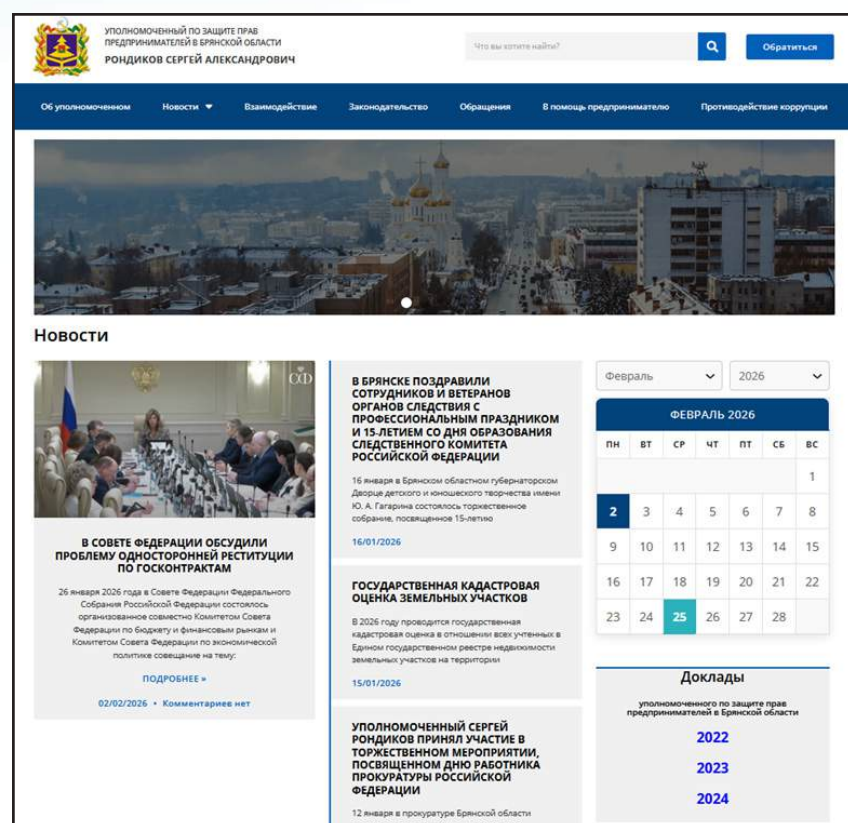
УПОЛНОМОЧЕННЫЙ ПО ЗАЩИТЕ ПРАВ ПРЕДПРИНИМАТЕЛЕЙ В БРЯНСКОЙ ОБЛАСТИ
РОНДИКОВ СЕРГЕЙ АЛЕКСАНДРОВИЧ

Что вы хотите найти?

Обратиться

Об уполномоченном | Новости | Взаимодействие | Законодательство | Обращения | В помощь предпринимателю | Противодействие коррупции

Новости

В СОВЕТЕ ФЕДЕРАЦИИ ОБСУДИЛИ ПРОБЛЕМУ ОДНОСТОРОННЕЙ РЕСТИТУЦИИ ПО ГОСКОНТРАКТАМ

26 января 2026 года в Совете Федерации Федерального Собрания Российской Федерации состоялось организованное совместно Комитетом Совета Федерации по бюджету и финансовым рынкам и Комитетом Совета Федерации по экономической политике совещание на тему:

ПОДРОБНЕЕ »

02/02/2026 • Комментариев нет

В БРЯНСКЕ ПОЗДРАВИЛИ СОТРУДНИКОВ И ВЕТЕРАНОВ ОРГАНОВ СЛЕДСТВИЯ С ПРОФЕССИОНАЛЬНЫМ ПРАЗДНИКОМ И 15-ЛЕТИЕМ СО ДНЯ ОБРАЗОВАНИЯ СЛЕДСТВЕННОГО КОМИТЕТА РОССИЙСКОЙ ФЕДЕРАЦИИ

16 января в Брянском областном губернаторском Дворце детского и юношеского творчества имени Ю. А. Гагарина состоялось торжественное собрание, посвященное 15-летию

16/01/2026

ГОСУДАРСТВЕННАЯ КАДАСТРОВАЯ ОЦЕНКА ЗЕМЕЛЬНЫХ УЧАСТКОВ

В 2026 году проводится государственная кадастровая оценка в отношении всех учтенных в Едином государственном реестре недвижимости земельных участков на территории

15/01/2026

УПОЛНОМОЧЕННЫЙ СЕРГЕЙ РОНДИКОВ ПРИНЯЛ УЧАСТИЕ В ТОРЖЕСТВЕННОМ МЕРОПРИЯТИИ, ПОСВЯЩЕННОМ ДНЮ РАБОТНИКА ПРОКУРАТУРЫ РОССИЙСКОЙ ФЕДЕРАЦИИ

12 января в прокуратуре Брянской области

Февраль | 2026

ФЕВРАЛЬ 2026

| ПН | ВТ | СР | ЧТ | ПТ | СБ | ВС |
|---|---|---|---|---|---|---|
| | | | | | | 1 |
| 2 | 3 | 4 | 5 | 6 | 7 | 8 |
| 9 | 10 | 11 | 12 | 13 | 14 | 15 |
| 16 | 17 | 18 | 19 | 20 | 21 | 22 |
| 23 | 24 | 25 | 26 | 27 | 28 | |

Доклады

уполномоченного по защите прав предпринимателей в Брянской области

2022
2023
2024